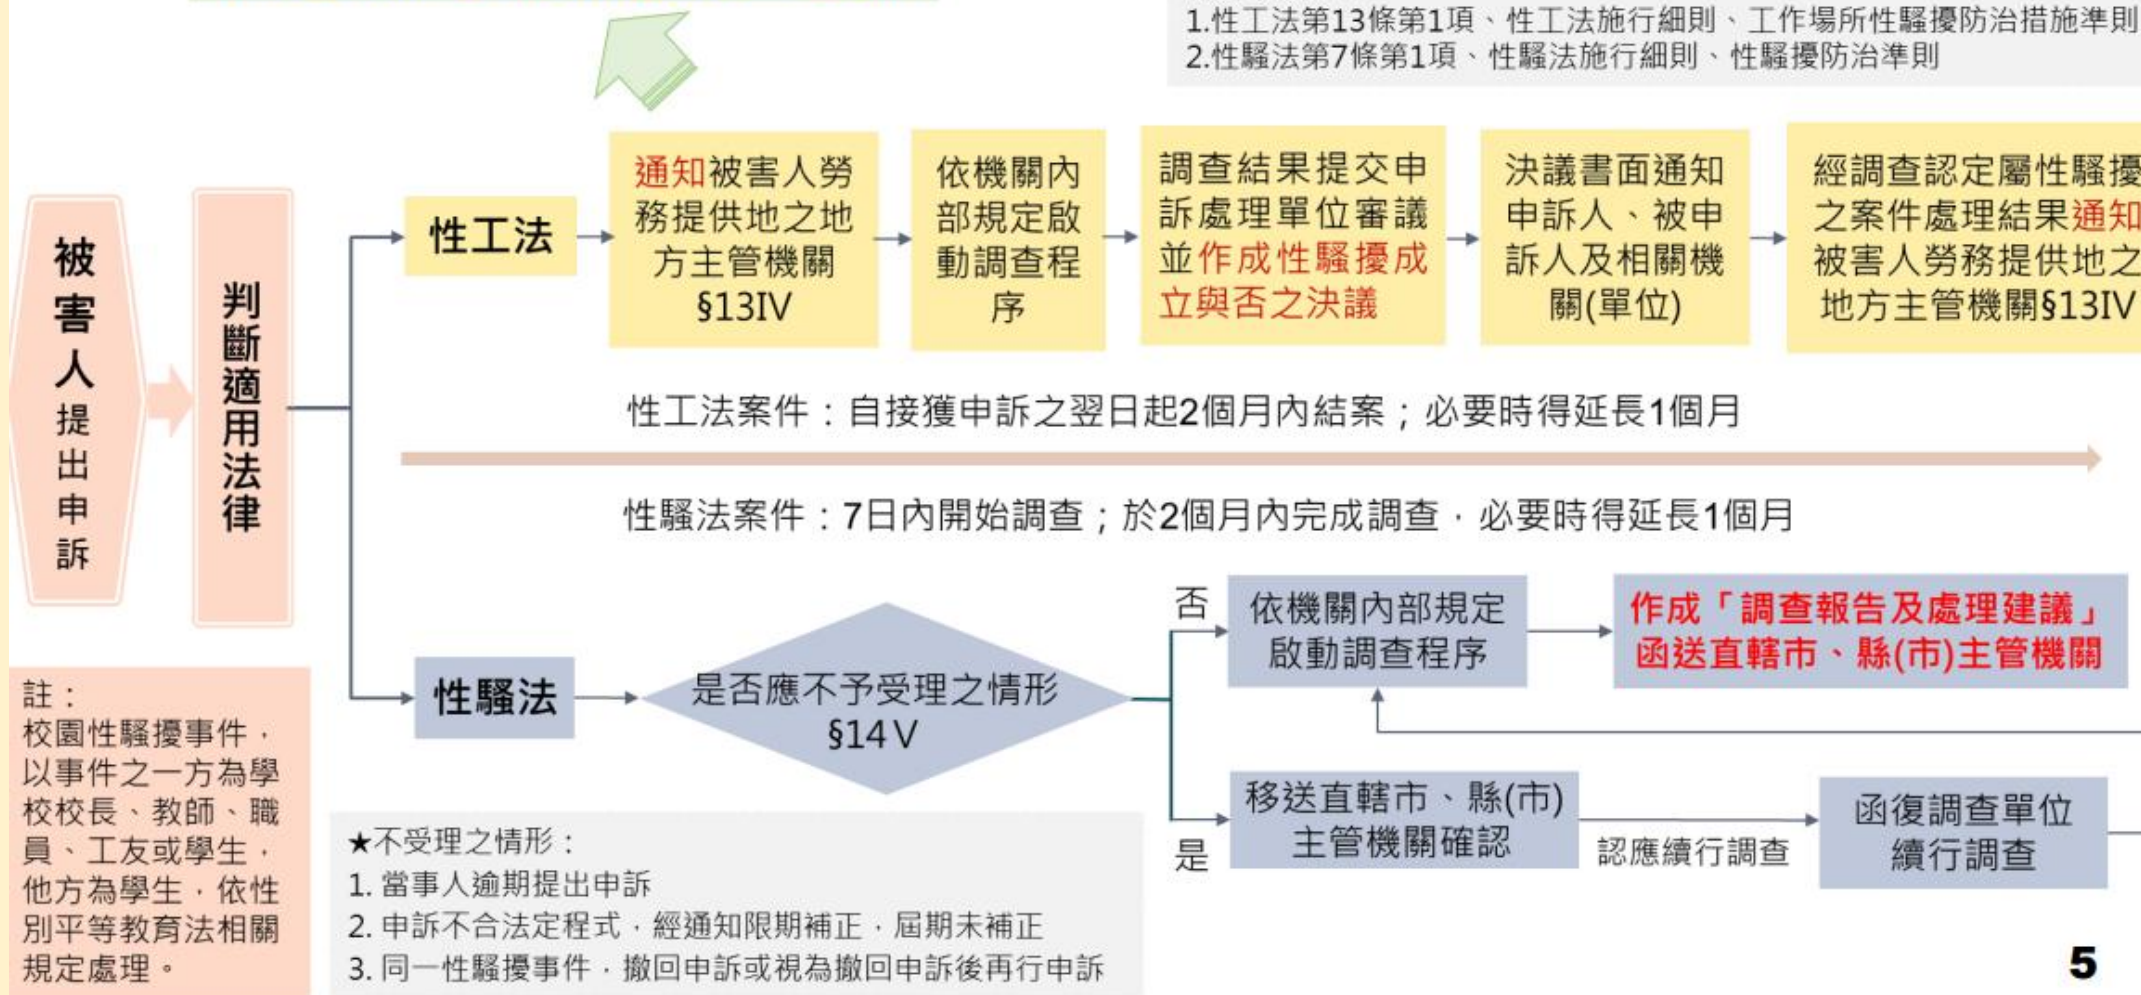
1.性工法第13條第1項、性工法施行細則、工作場所性騷擾防治措施準則
2.性騷法第7條第1項、性騷法施行細則、性騷擾防治準則

被害人提出申訴

判斷適用法律

性工法

通知被害人勞務提供地之地方主管機關§13IV

依機關內部規定啟動調查程序

調查結果提交申訴處理單位審議並作成性騷擾成立與否之決議

決議書面通知申訴人、被申訴人及相關機關(單位)

經調查認定屬性騷擾之案件處理結果通知被害人勞務提供地之地方主管機關§13IV

性工法案件：自接獲申訴之翌日起2個月內結案；必要時得延長1個月

性騷法案件：7日內開始調查；於2個月內完成調查，必要時得延長1個月

性騷法

是否應不予受理之情形 §14V

否

依機關內部規定啟動調查程序

作成「調查報告及處理建議」函送直轄市、縣(市)主管機關

是

移送直轄市、縣(市)主管機關確認

認應續行調查

函復調查單位續行調查

註：
校園性騷擾事件，以事件之一方為學校校長、教師、職員、工友或學生，他方為學生，依性別平等教育法相關規定處理。

★不受理之情形：
1. 當事人逾期提出申訴
2. 申訴不合法定程式，經通知限期補正，屆期未補正
3. 同一性騷擾事件，撤回申訴或視為撤回申訴後再行申訴

5